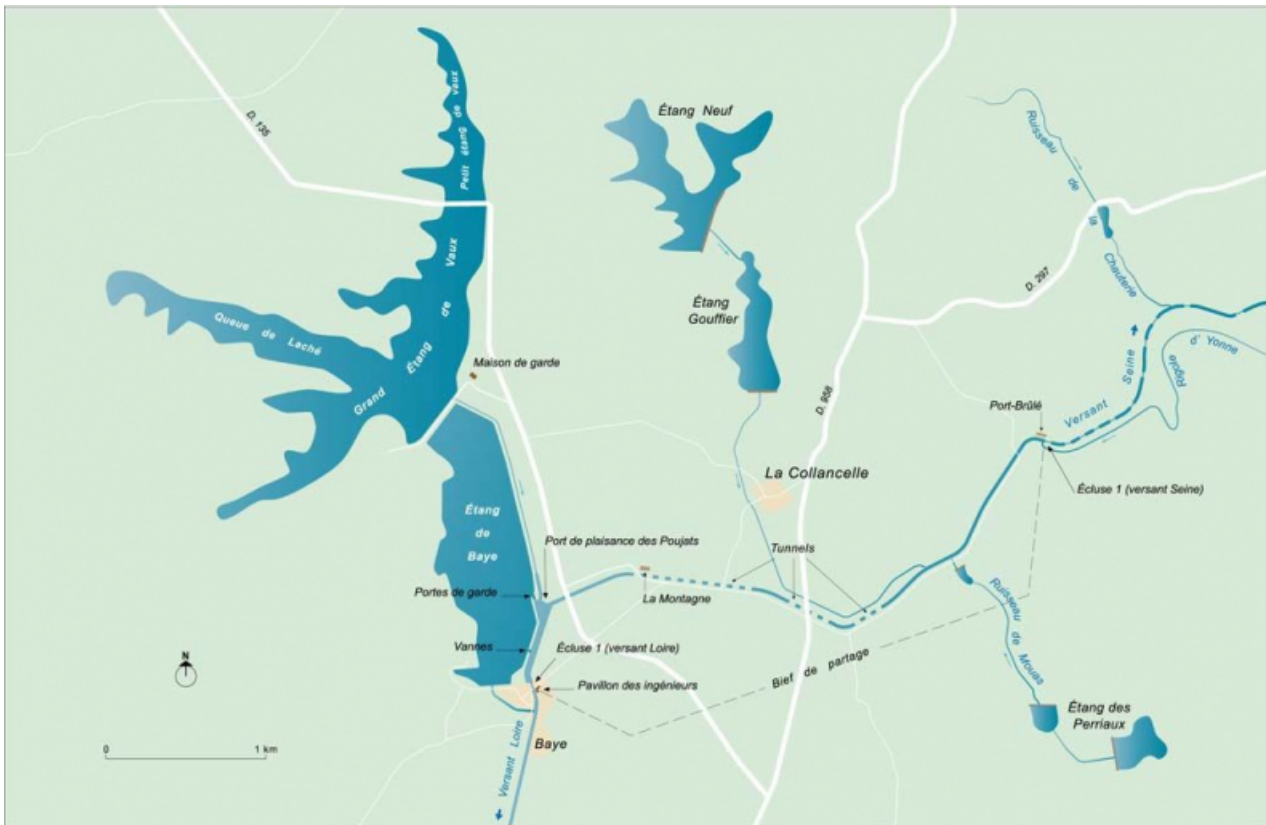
D. 135

Petit étang de Vaux

Étang Neuf

Ruisseau de la Chaudeure

D. 297

Étang Gouffier

Grand Étang de Vaux

Queue de Laché

Maison de garde

D. 958

Seine

Rigole d'Yonne

Port-Brûlé

Versant

La Collancelle

Écluse 1 (versant Seine)

Étang de Baye

Port de plaisance des Poujats

Tunnels

Portes de garde

La Montagne

Ruisseau de Mouas

Vannes

Écluse 1 (versant Loire)

Bief de partage

Pavillon des ingénieurs

Étang des Perriaux

N

0

1 km

Baye

Versant Loire